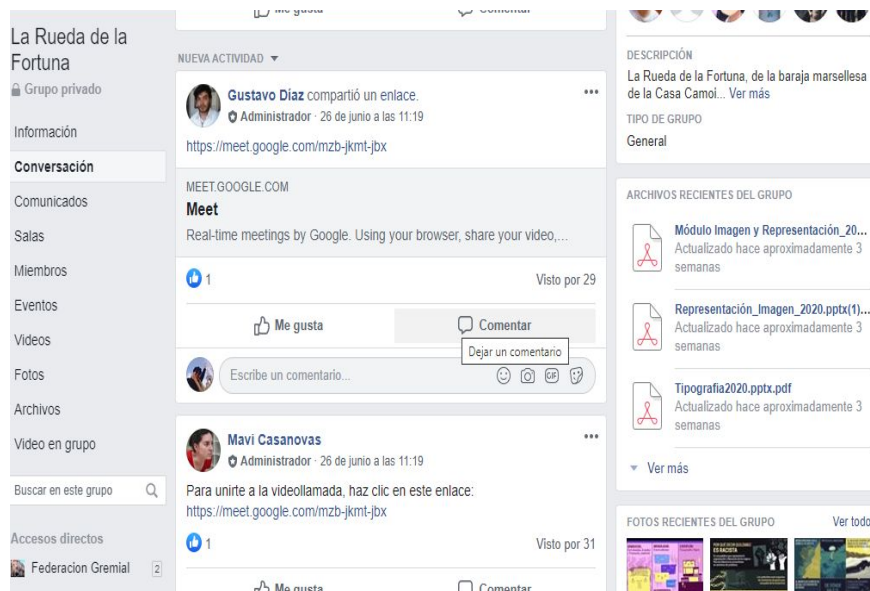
La Rueda de la Fortuna
Grupo privado

Información
Conversación
Comunicados
Salas
Miembros
Eventos
Videos
Fotos
Archivos
Video en grupo

Buscar en este grupo

Accesos directos
Federacion Gremial 2

Me gusta Comentar

NUEVA ACTIVIDAD

Gustavo Díaz compartió un enlace.
Administrador · 26 de junio a las 11:19
https://meet.google.com/mzb-jkmt-jbx

MEET.GOOGLE.COM
Meet
Real-time meetings by Google. Using your browser, share your video,...

1 Visto por 29

Me gusta Comentar
Dejar un comentario

Escribe un comentario...

Mavi Casanovas
Administrador · 26 de junio a las 11:19
Para unirte a la videollamada, haz clic en este enlace:
https://meet.google.com/mzb-jkmt-jbx

1 Visto por 31

Me gusta Comentar

DESCRIPCIÓN
La Rueda de la Fortuna, de la baraja marsellesa de la Casa Camoi... Ver más
TIPO DE GRUPO
General

ARCHIVOS RECIENTES DEL GRUPO
Módulo Imagen y Representación_20...
Actualizado hace aproximadamente 3 semanas
Representación_Imagen_2020.pptx(1)...
Actualizado hace aproximadamente 3 semanas
Tipografia2020.pptx.pdf
Actualizado hace aproximadamente 3 semanas
Ver más

FOTOS RECIENTES DEL GRUPO Ver todo